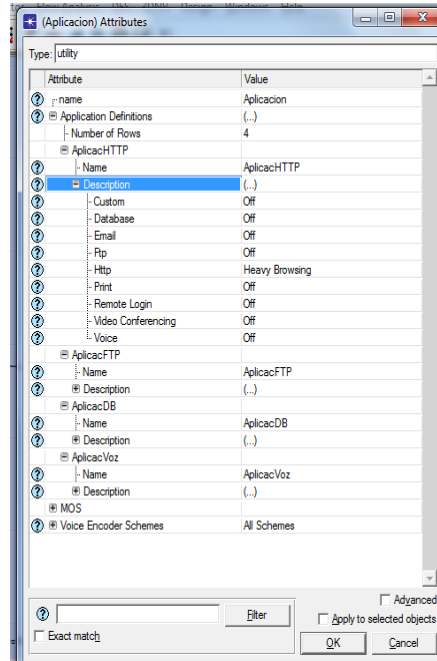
(Aplicacion) Attributes

Type: utility

| Attribute | Value |
|---|---|
| name | Aplicacion |
| Application Definitions | (...) |
| Number of Rows | 4 |
| AplicacHTTP | |
| Name | AplicacHTTP |
| Description | (...) |
| Custom | Off |
| Database | Off |
| Email | Off |
| Ftp | Off |
| Http | Heavy Browsing |
| Print | Off |
| Remote Login | Off |
| Video Conferencing | Off |
| Voice | Off |
| AplicacFTP | |
| Name | AplicacFTP |
| Description | (...) |
| AplicacDB | |
| Name | AplicacDB |
| Description | (...) |
| AplicacVoz | |
| Name | AplicacVoz |
| Description | (...) |
| MOS | |
| Voice Encoder Schemes | All Schemes |

Filter

Exact match

Advanced

Apply to selected objects

OK

Cancel